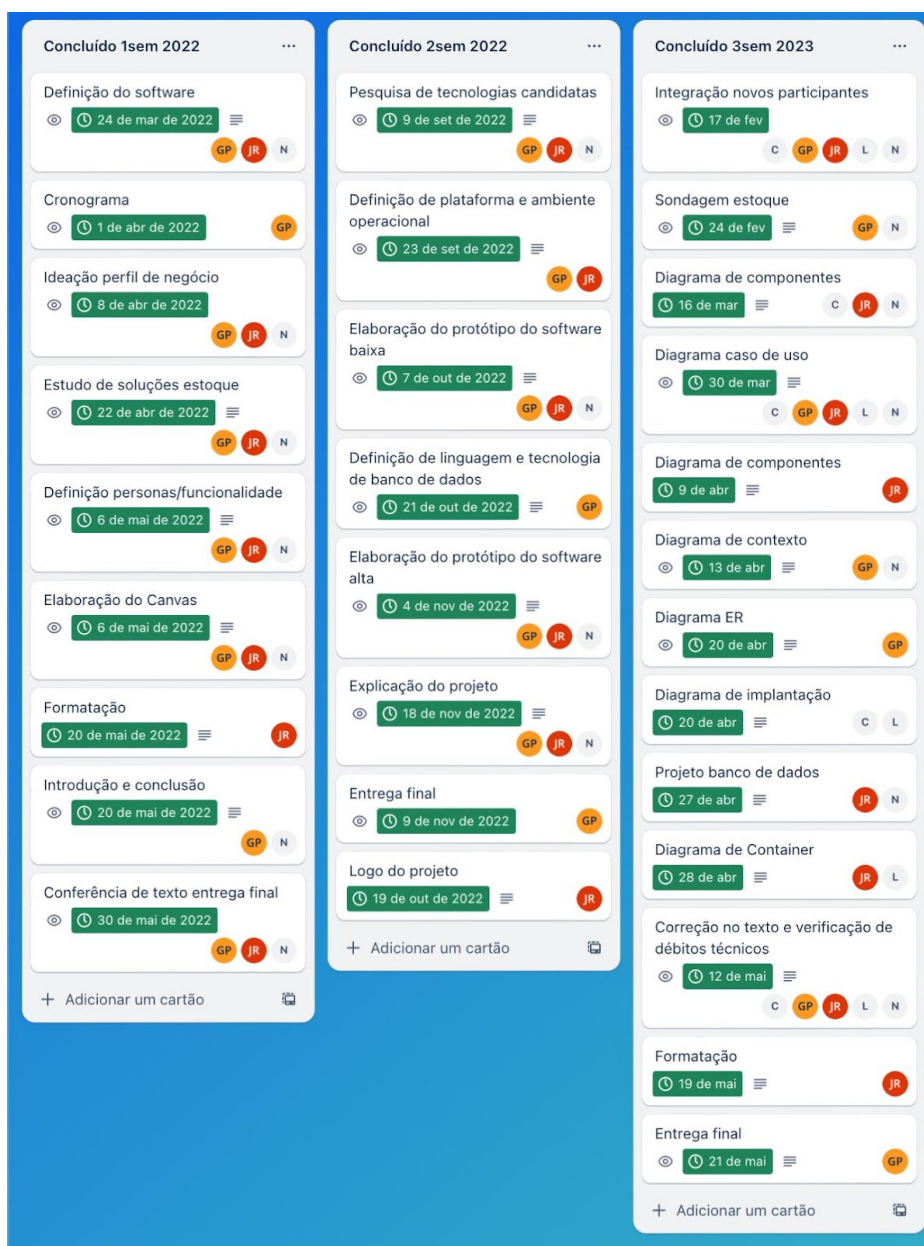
Concluído 1sem 2022 ···

Definição do software
24 de mar de 2022
GP JR N

Cronograma
1 de abr de 2022
GP

Ideação perfil de negócio
8 de abr de 2022
GP JR N

Estudo de soluções estoque
22 de abr de 2022
GP JR N

Definição personas/funcionalidade
6 de mai de 2022
GP JR N

Elaboração do Canvas
6 de mai de 2022
GP JR N

Formatação
20 de mai de 2022
JR

Introdução e conclusão
20 de mai de 2022
GP N

Conferência de texto entrega final
30 de mai de 2022
GP JR N

+ Adicionar um cartão

Concluído 2sem 2022 ···

Pesquisa de tecnologias candidatas
9 de set de 2022
GP JR N

Definição de plataforma e ambiente operacional
23 de set de 2022
GP JR

Elaboração do protótipo do software baixa
7 de out de 2022
GP JR N

Definição de linguagem e tecnologia de banco de dados
21 de out de 2022
GP

Elaboração do protótipo do software alta
4 de nov de 2022
GP JR N

Explicação do projeto
18 de nov de 2022
GP JR N

Entrega final
9 de nov de 2022
GP

Logo do projeto
19 de out de 2022
JR

+ Adicionar um cartão

Concluído 3sem 2023 ···

Integração novos participantes
17 de fev
C GP JR L N

Sondagem estoque
24 de fev
GP N

Diagrama de componentes
16 de mar
C JR N

Diagrama caso de uso
30 de mar
C GP JR L N

Diagrama de componentes
9 de abr
JR

Diagrama de contexto
13 de abr
GP N

Diagrama ER
20 de abr
GP

Diagrama de implantação
20 de abr
C L

Projeto banco de dados
27 de abr
JR N

Diagrama de Container
28 de abr
JR L

Correção no texto e verificação de débitos técnicos
12 de mai
C GP JR L N

Formatação
19 de mai
JR

Entrega final
21 de mai
GP

+ Adicionar um cartão